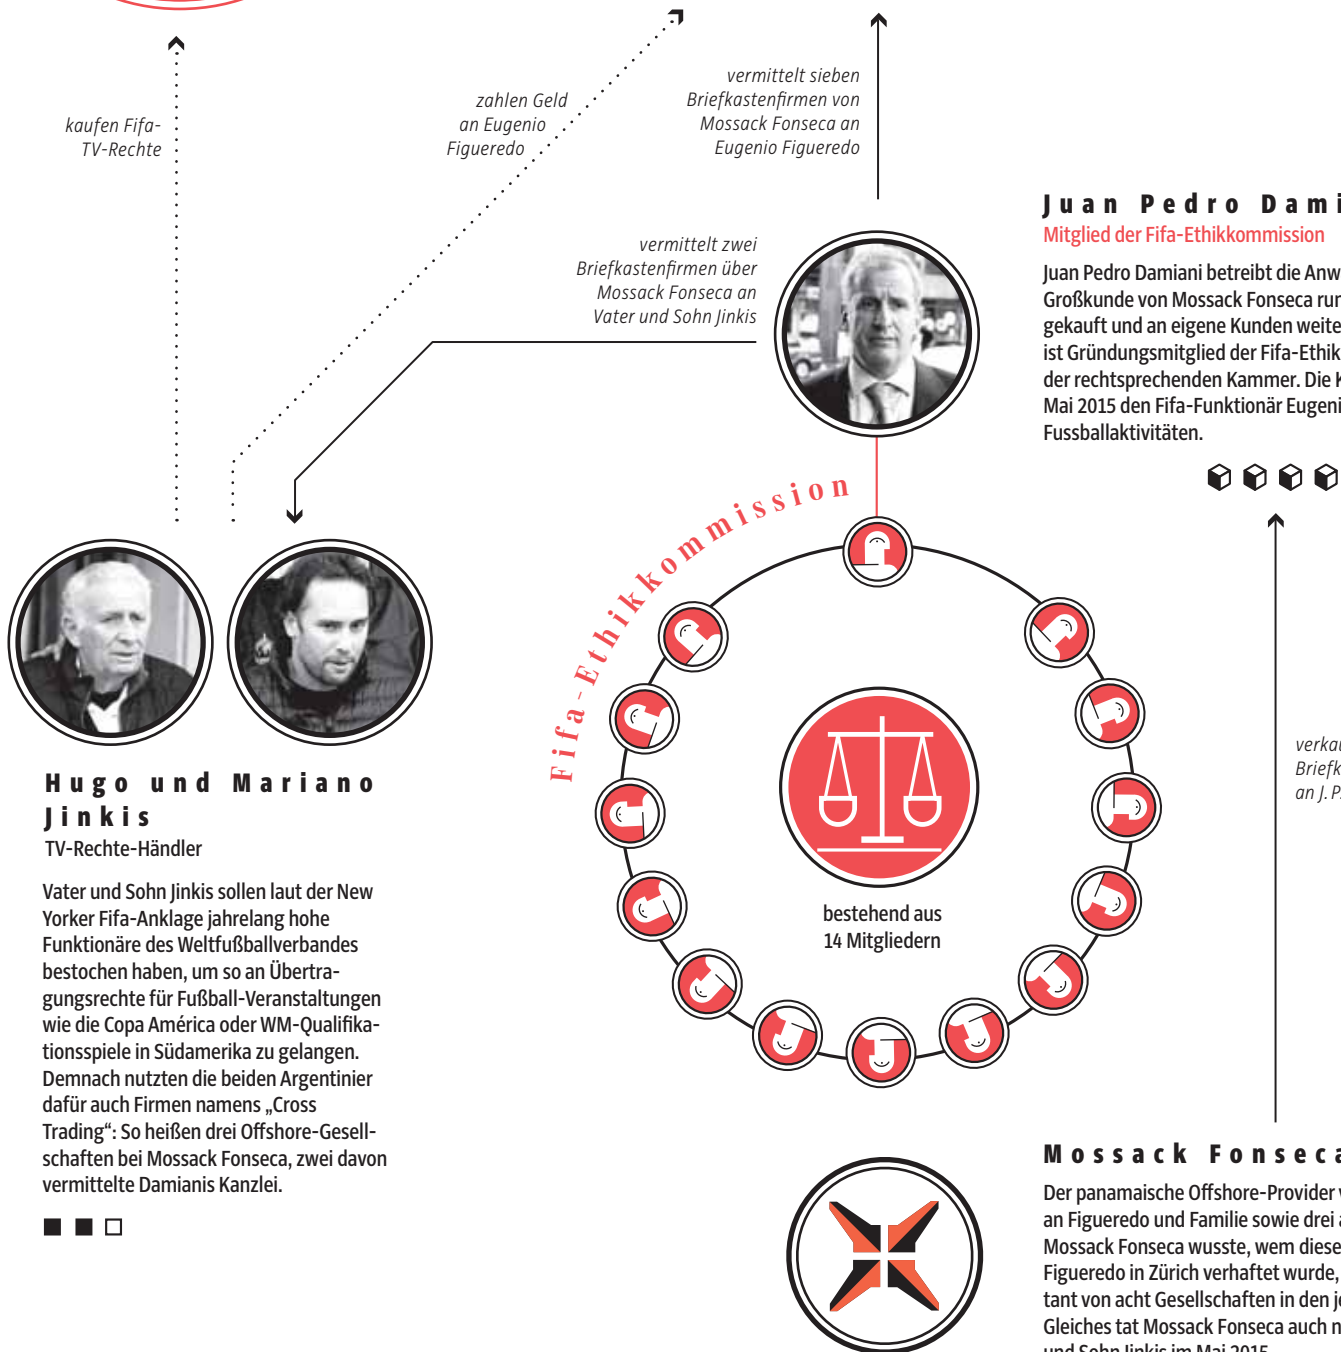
kaufen Fifa-TV-Rechte

zahlen Geld an Eugenio Figueredo

vermittelt sieben Briefkastenfirmen von Mossack Fonseca an Eugenio Figueredo

Juan Pedro Dami

Mitglied der Fifa-Ethikkommission

Juan Pedro Damiani betreibt die Anw Großkunde von Mossack Fonseca rur gekauft und an eigene Kunden weite ist Gründungsmitglied der Fifa-Ethik der rechtsprechenden Kammer. Die K Mai 2015 den Fifa-Funktionär Eugeni Fussballaktivitäten.

vermittelt zwei Briefkastenfirmen über Mossack Fonseca an Vater und Sohn Jinkis

Fifa-Ethikkommission

bestehend aus 14 Mitgliedern

verkau Briefk an J. P.

Hugo und Mariano Jinkis

TV-Rechte-Händler

Vater und Sohn Jinkis sollen laut der New Yorker Fifa-Anklage jahrelang hohe Funktionäre des Weltfußballverbandes bestochen haben, um so an Übertragungsrechte für Fußball-Veranstaltungen wie die Copa América oder WM-Qualifikationsspiele in Südamerika zu gelangen. Demnach nutzten die beiden Argentinier dafür auch Firmen namens „Cross Trading“: So heißen drei Offshore-Gesellschaften bei Mossack Fonseca, zwei davon vermittelte Damianis Kanzlei.

Mossack Fonseca

Der panamaische Offshore-Provider v an Figueredo und Familie sowie drei a Mossack Fonseca wusste, wem diese Figueredo in Zürich verhaftet wurde, tant von acht Gesellschaften in den je Gleiches tat Mossack Fonseca auch n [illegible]